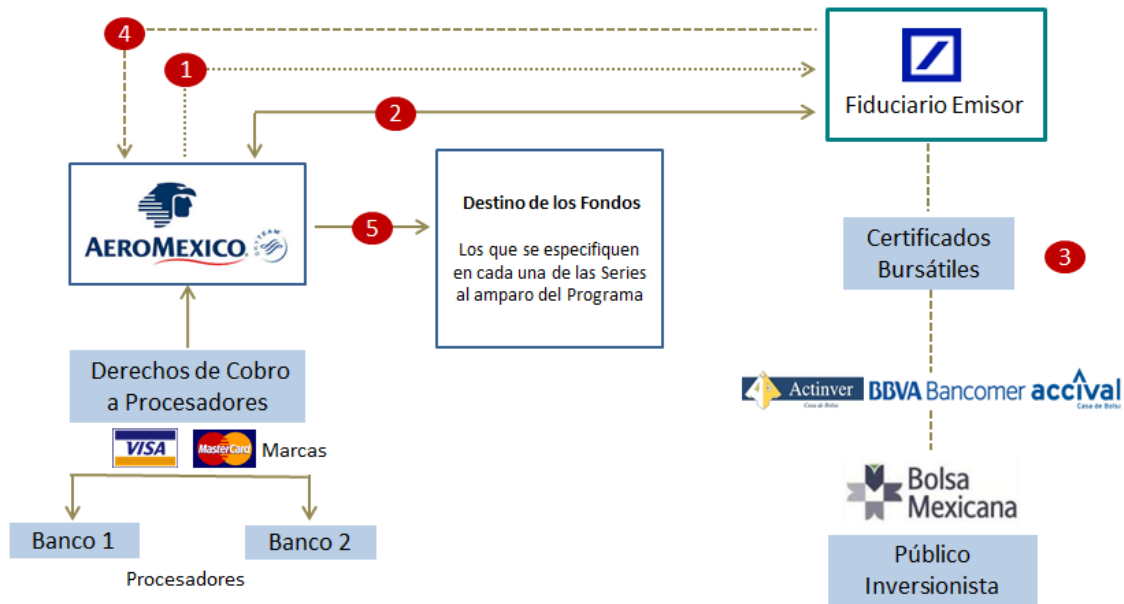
4

1

Fiduciario Emisor

2

AEROMEXICO. SKYTEAM

5

Destino de los Fondos

Los que se especifiquen en cada una de las Series al amparo del Programa

Certificados Bursátiles

3

Actinver Casa de Bolsa BBVA Bancomer accival Casa de Bolsa

Derechos de Cobro a Procesadores

VISA MasterCard Marcas

Bolsa Mexicana

Banco 1

Banco 2

Procesadores

Público Inversionista